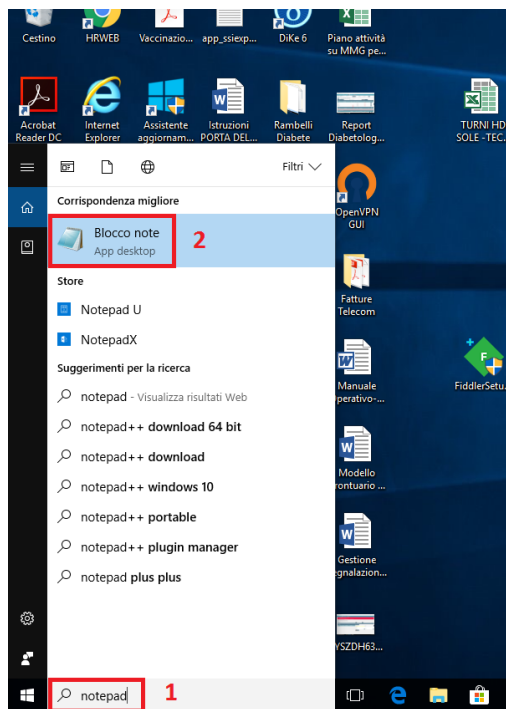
Cestino
HRWEB
Vaccinazio...
app_ssiexp...
DiKe 6
Piano attività su MMG pe...

Acrobat Reader DC
Internet Explorer
Assistente aggiornam...
Istruzioni PORTA DEL...
Rambelli Diabete
Report Diabetolog...
TURNI HD SOLE -TEC...

Filtri

Corrispondenza migliore
Blocco note
App desktop
2

Store
Notepad U
NotepadX

Suggerimenti per la ricerca
notepad - Visualizza risultati Web
notepad++ download 64 bit
notepad++ download
notepad++ windows 10
notepad++ portable
notepad++ plugin manager
notepad plus plus

OpenVPN GUI
Fatture Telecom
Manuale operativo-...
FiddlerSetu...
Modello prontuario ...
Gestione segnalazion...
YSZDH63...

notepad
1